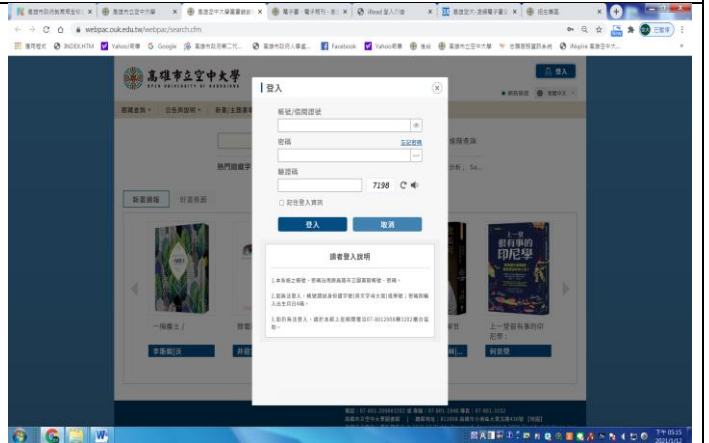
webpac.ouk.edu.tw/webpac/search.cfm

高雄市立空中大學
OPEN UNIVERSITY OF KAOHSIUNG

登入

登入

帳號/借閱證號

密碼

忘記密碼

驗證碼

7198

記住登入資訊

登入

取消

讀者登入說明

熱門關鍵字

新書通報

好書推薦

一種靈土 /

上一堂很有事的印尼學

上一堂很有事的印尼學 /

下午 05:15
2021/1/12